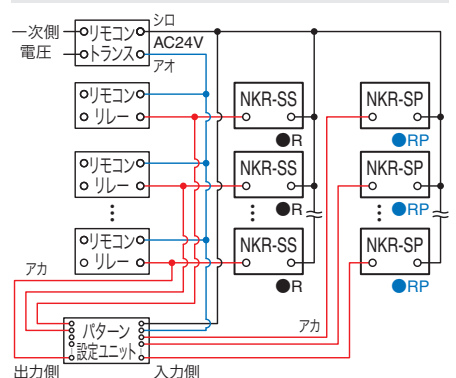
一次側
電圧
リモコン
トランス
シロ
AC24V
アオ
リモコン
リレー
リモコン
リレー
リモコン
リレー
NKR-SS
●R
NKR-SS
●R
NKR-SS
●R
NKR-SP
●RP
NKR-SP
●RP
NKR-SP
●RP
アカ
アカ
パターン
設定ユニット
出力側
入力側